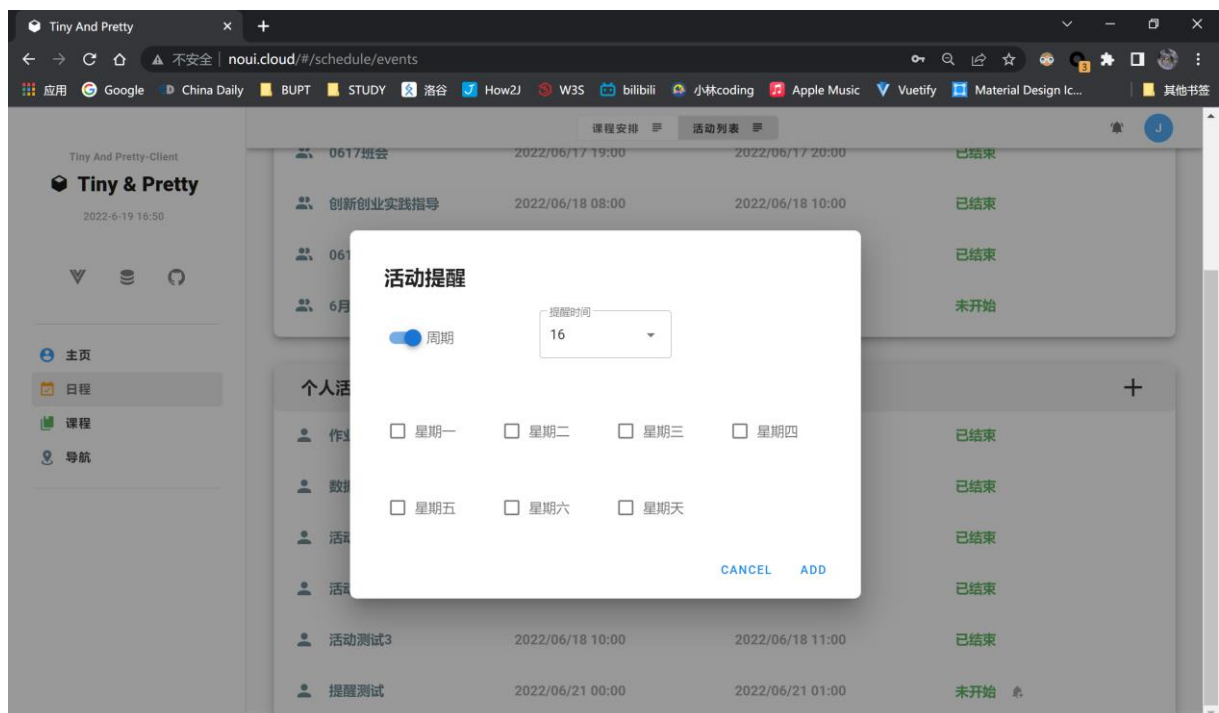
Tiny And Pretty ×
+

不安全 | noui.cloud/#/schedule/events

应用 Google China Daily BUPT STUDY 洛谷 How2J W3S bilibili 小林coding Apple Music Vuetify Material Design Ic... 其他书签

课程安排 活动列表

J

Tiny And Pretty-Client
Tiny & Pretty
2022-6-19 16:50

主页
日程
课程
导航

0617班会 2022/06/17 19:00 2022/06/17 20:00 已结束
创新创业实践指导 2022/06/18 08:00 2022/06/18 10:00 已结束
061 已结束
6月 未开始

个人活
+

作 已结束
数 已结束
活 已结束
活 已结束
活动测试3 2022/06/18 10:00 2022/06/18 11:00 已结束
提醒测试 2022/06/21 00:00 2022/06/21 01:00 未开始

活动提醒

周期

提醒时间
16

星期一 星期二 星期三 星期四

星期五 星期六 星期天

CANCEL ADD